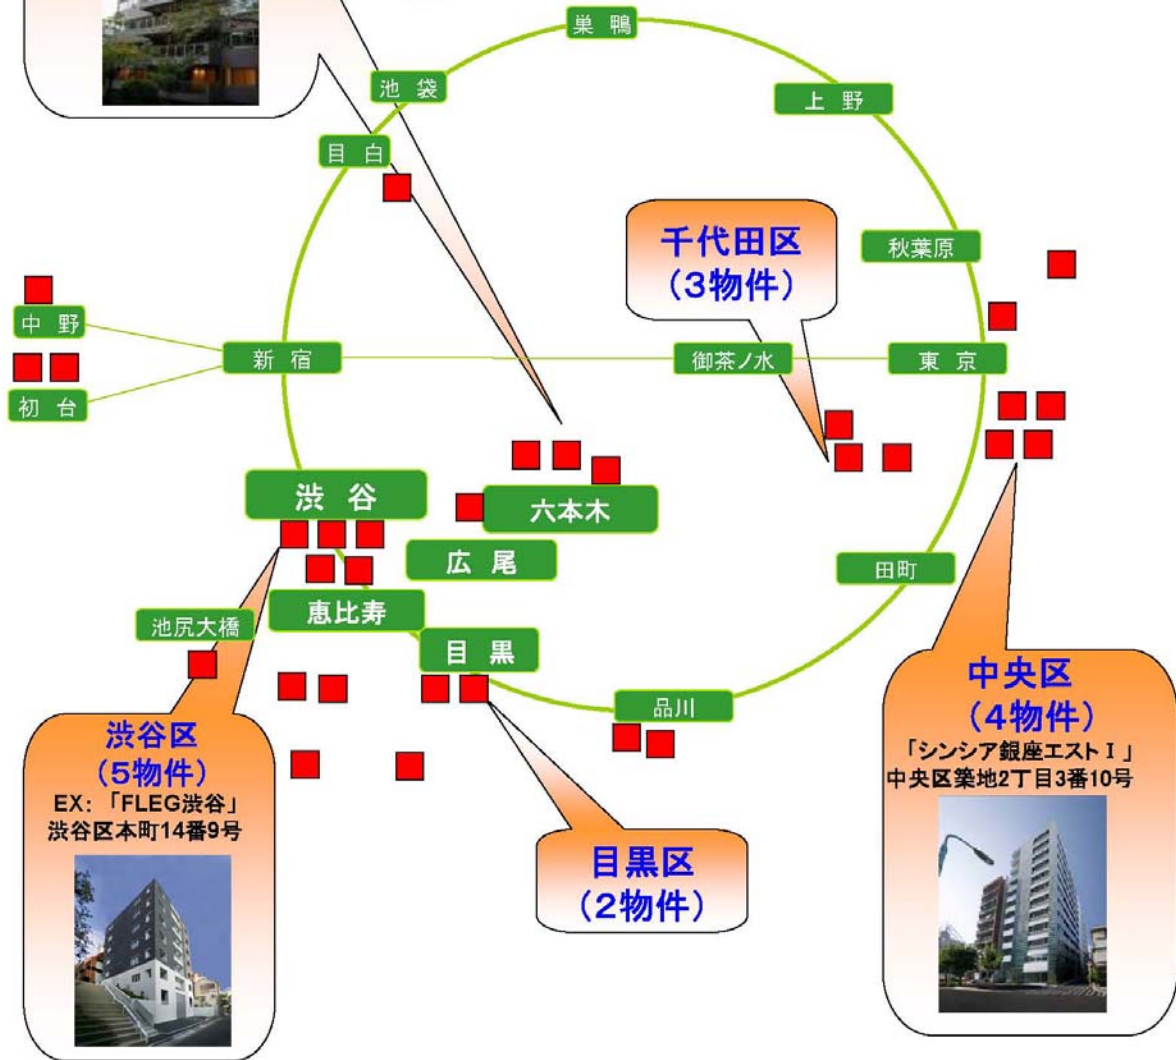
巣 鴨

池 袋

上 野

目 白

千代田区
（3物件）

秋葉原

中 野

新 宿

御茶ノ水

東 京

初 台

渋 谷

六本木

広 尾

田町

池尻大橋

恵比寿

目 黒

品川

中央区
（4物件）
「シンシア銀座エストⅠ」
中央区築地2丁目3番10号

渋谷区
（5物件）
EX：「FLEG渋谷」
渋谷区本町14番9号

目黒区
（2物件）